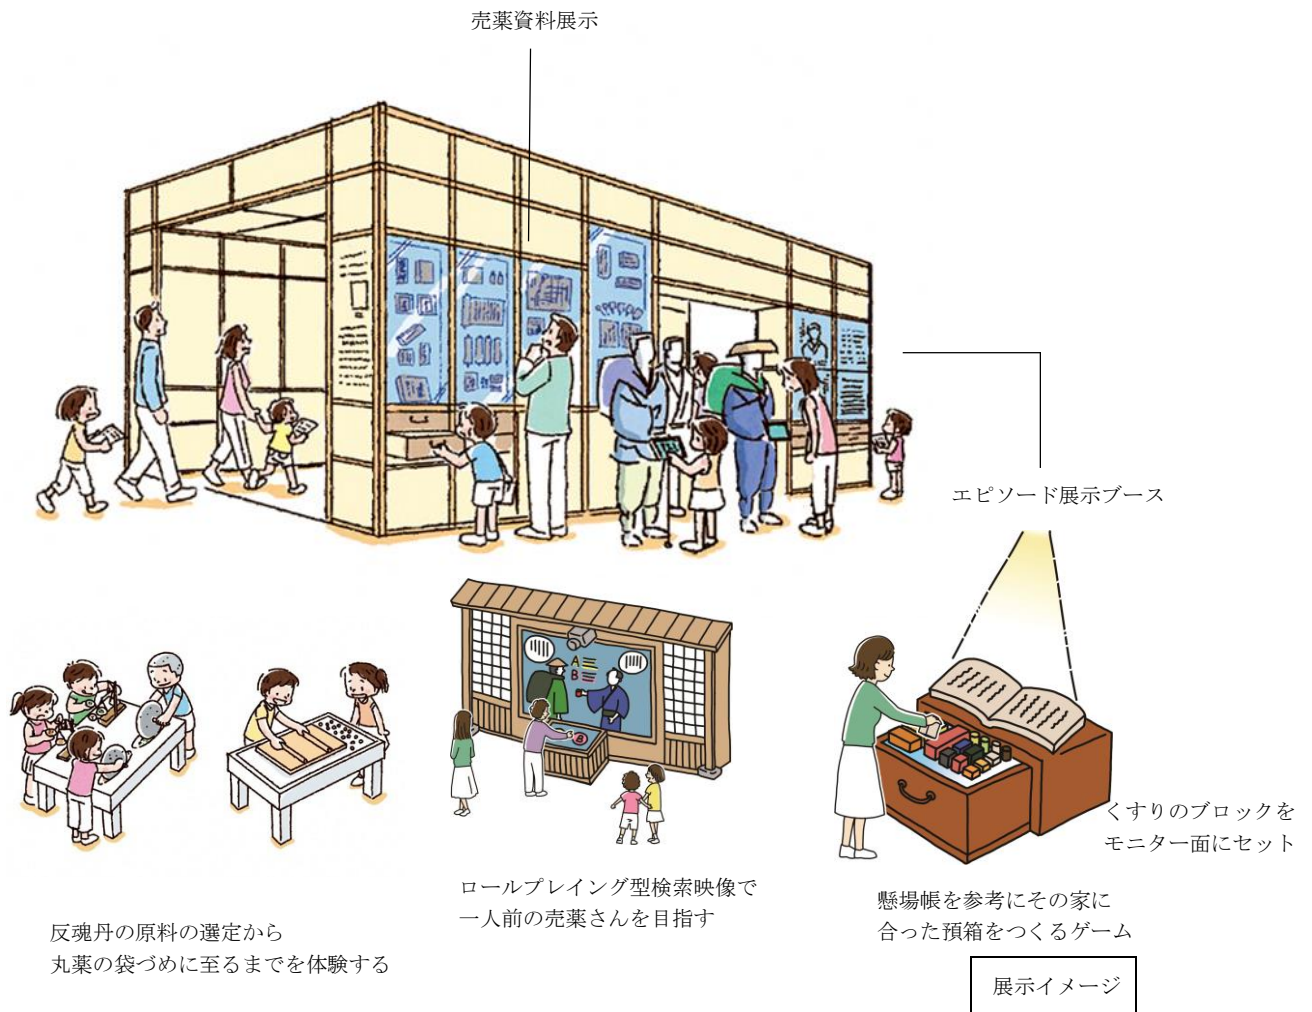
売薬資料展示

エピソード展示ブース

くすりのブロックをモニター面にセット

懸場帳を参考にその家に合った預箱をつくるゲーム

ロールプレイング型検索映像で一人前の売薬さんを目指す

反魂丹の原料の選定から丸薬の袋づめに至るまでを体験する

展示イメージ